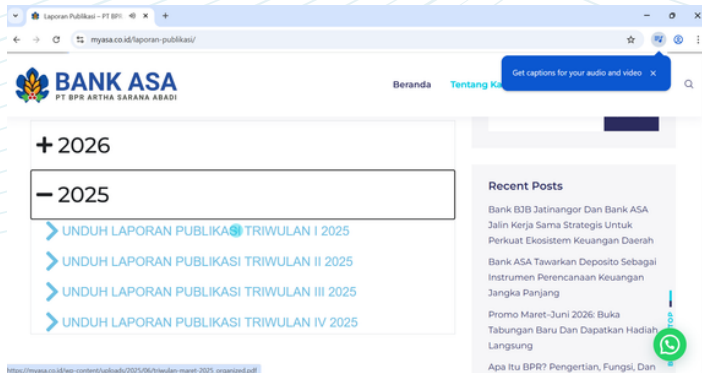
Laporan Publikasi – PT BPR ×
+
myasa.co.id/laporan-publikasi/
BANK ASA
PT BPR ARTHA SARANA ABADI
Beranda
Tentang Ka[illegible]
Get captions for your audio and video ×

+ 2026

− 2025

UNDUH LAPORAN PUBLIKASI TRIWULAN I 2025
UNDUH LAPORAN PUBLIKASI TRIWULAN II 2025
UNDUH LAPORAN PUBLIKASI TRIWULAN III 2025
UNDUH LAPORAN PUBLIKASI TRIWULAN IV 2025

Recent Posts

Bank BJB Jatinangor Dan Bank ASA Jalin Kerja Sama Strategis Untuk Perkuat Ekosistem Keuangan Daerah

Bank ASA Tawarkan Deposito Sebagai Instrumen Perencanaan Keuangan Jangka Panjang

Promo Maret–Juni 2026: Buka Tabungan Baru Dan Dapatkan Hadiah Langsung

Apa Itu BPR? Pengertian, Fungsi, Dan

TOP

https://myasa.co.id/wp-content/uploads/2025/06/triwulan-maret-2025_organized.pdf